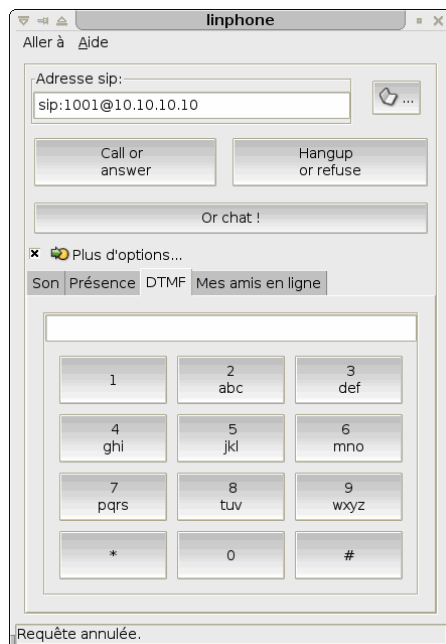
linphone

Aller à Aide

Adresse sip:
sip:1001@10.10.10.10

...

Call or answer

Hangup or refuse

Or chat !

Plus d'options...

Son Présence DTMF Mes amis en ligne

1
2 abc
3 def
4 ghi
5 jkl
6 mno
7 pqrs
8 tuv
9 wxyz
*
0
#

Requête annulée.